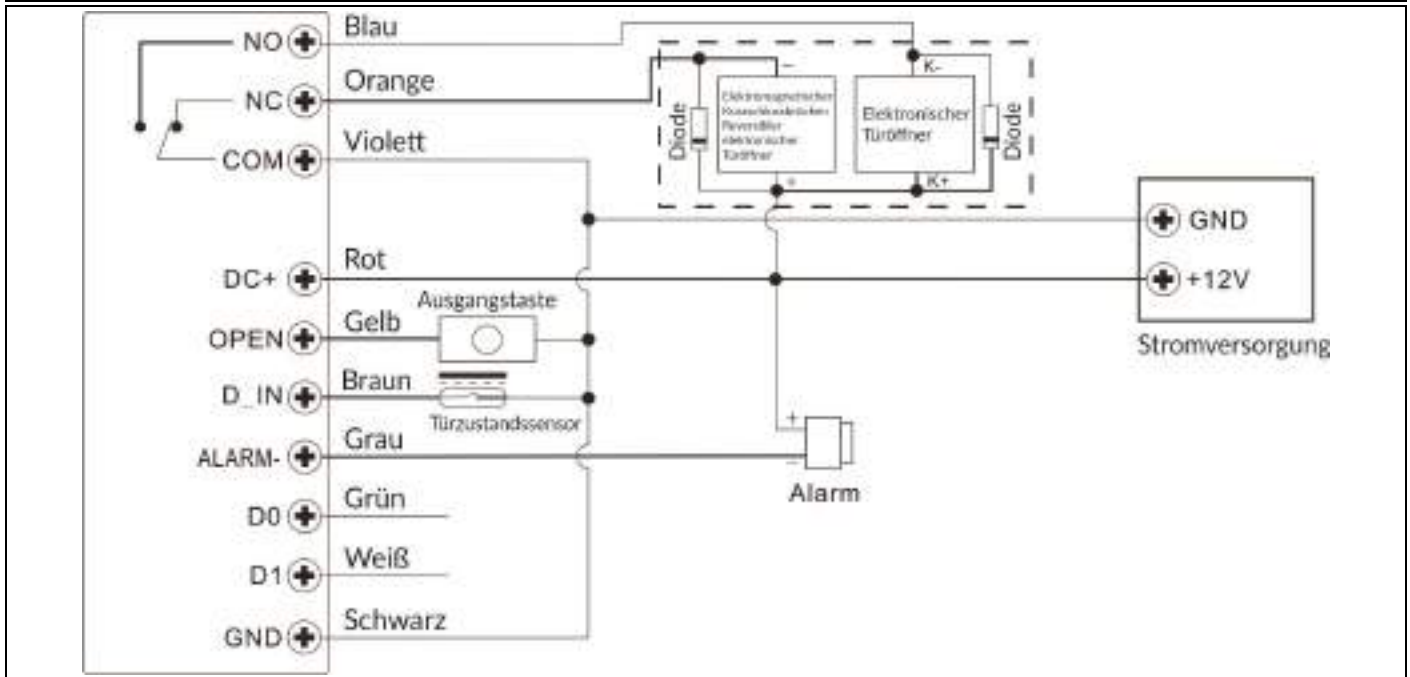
NO
NC
COM
DC+
OPEN
D_IN
ALARM-
D0
D1
GND

Blau
Orange
Violett
Rot
Gelb
Braun
Grau
Grün
Weiß
Schwarz

Ausgangstaste
Türzustandssensor

Diode
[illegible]
−
+
Elektronischer Türöffner
K-
K+
Diode

GND
+12V
Stromversorgung

+
−
Alarm